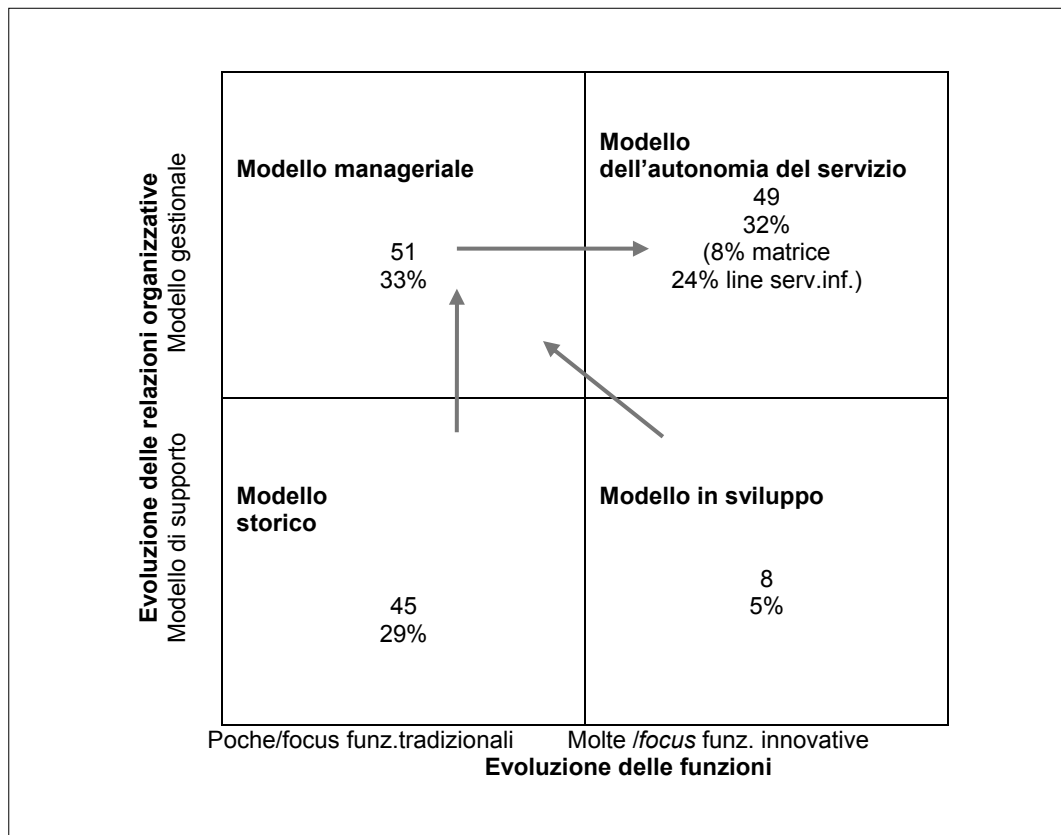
Evoluzione delle relazioni organizzative
Modello gestionale
Modello di supporto

Modello manageriale

51
33%

Modello
dell'autonomia del servizio
49
32%
(8% matrice
24% line serv.inf.)

Modello
storico

45
29%

Modello in sviluppo

8
5%

Poche/focus funz.tradizionali
Molte /*focus* funz. innovative
Evoluzione delle funzioni